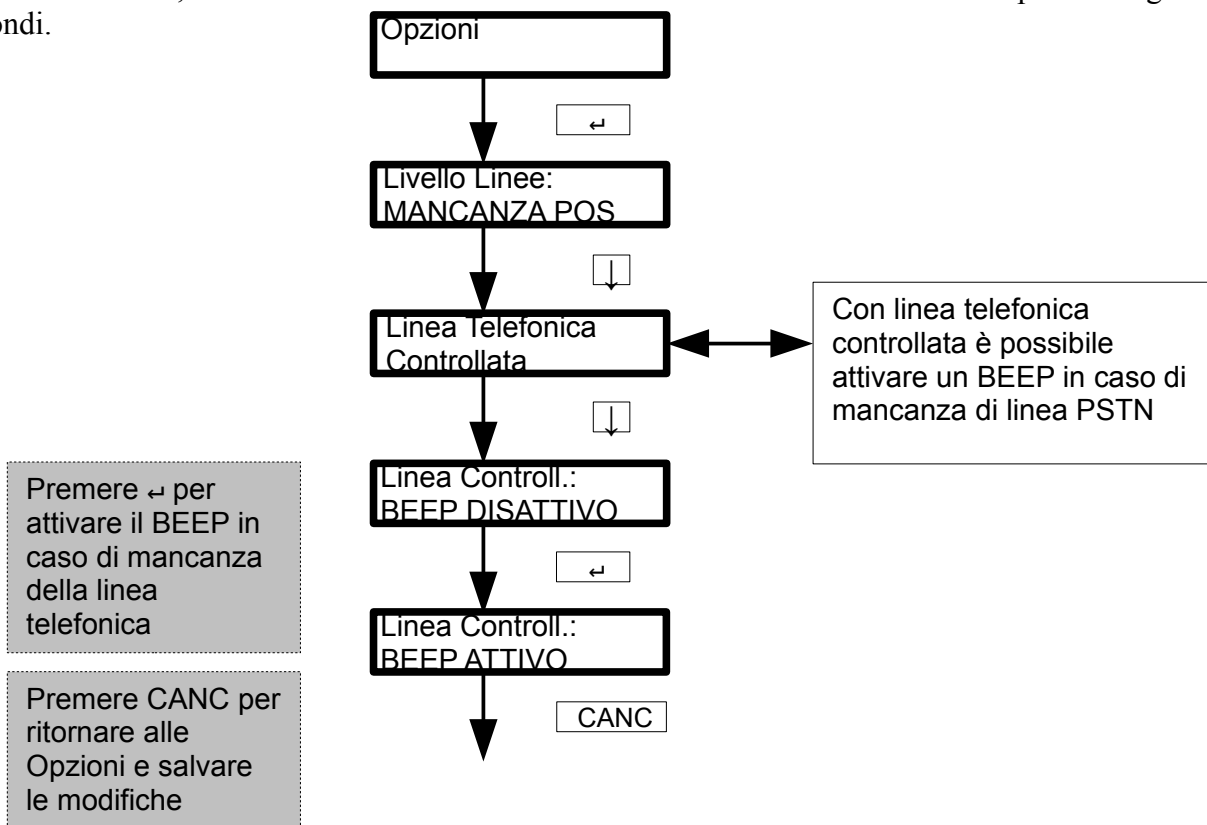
ondi.

Opzioni

↵

Livello Linee:
MANCANZA POS

↓

Linea Telefonica
Controllata

Con linea telefonica controllata è possibile attivare un BEEP in caso di mancanza di linea PSTN

↓

Premere ↵ per attivare il BEEP in caso di mancanza della linea telefonica

Linea Controll.:
BEEP DISATTIVO

↵

Linea Controll.:
BEEP ATTIVO

Premere CANC per ritornare alle Opzioni e salvare le modifiche

CANC